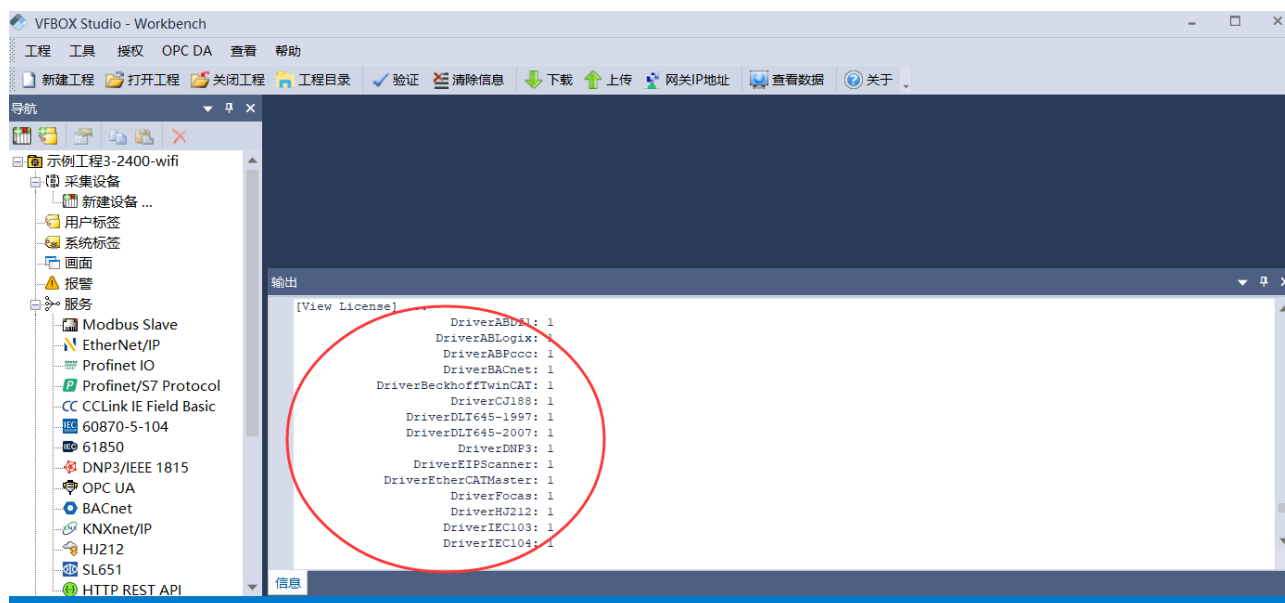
VFBOX Studio - Workbench

工程 工具 授权 OPC DA 查看 帮助

新建工程 打开工程 关闭工程 工程目录 验证 清除信息 下载 上传 网关IP地址 查看数据 关于

导航

示例工程3-2400-wifi
采集设备
新建设备 ...
用户标签
系统标签
画面
报警
服务
Modbus Slave
EtherNet/IP
Profinet IO
Profinet/S7 Protocol
CCLink IE Field Basic
60870-5-104
61850
DNP3/IEEE 1815
OPC UA
BACnet
KNXnet/IP
HJ212
SL651
HTTP REST API

输出

[View License]
DriverABDF1: 1
DriverABLogix: 1
DriverABPccc: 1
DriverBACnet: 1
DriverBeckhoffTwinCAT: 1
DriverCJ188: 1
DriverDLT645-1997: 1
DriverDLT645-2007: 1
DriverDNP3: 1
DriverEIPScanner: 1
DriverEtherCATMaster: 1
DriverFocas: 1
DriverHJ212: 1
DriverIEC103: 1
DriverIEC104: 1

信息